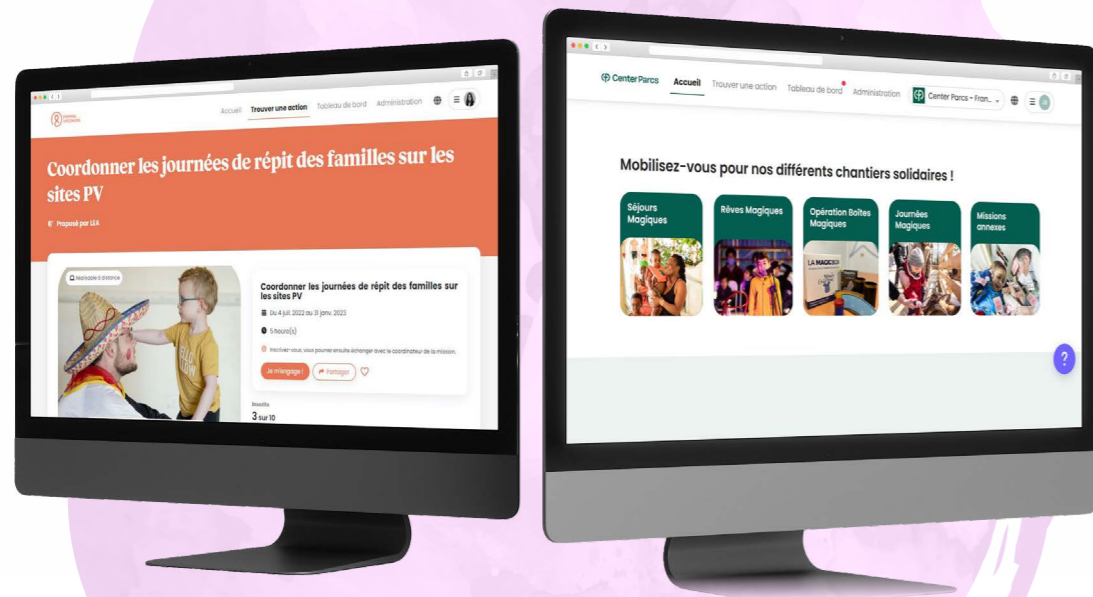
Accueil Trouver une action Tableau de bord Administration

Coordonner les journées de répit des familles sur les sites PV

Proposé par LEA

Réalisable à distance

Coordonner les journées de répit des familles sur les sites PV

Du 4 juil. 2022 au 31 janv. 2023

5 heure(s)

Inscrivez-vous, vous pourrez ensuite échanger avec le coordinateur de la mission.

Je m'engage ! Partager

Inscrits
3 sur 10

Center Parcs Accueil Trouver une action Tableau de bord Administration Center Parcs - Fran...

Mobilisez-vous pour nos différents chantiers solidaires !

Séjours Magiques

Rêves Magiques

Opération Boîtes Magiques

Journées Magiques

Missions annexes

?